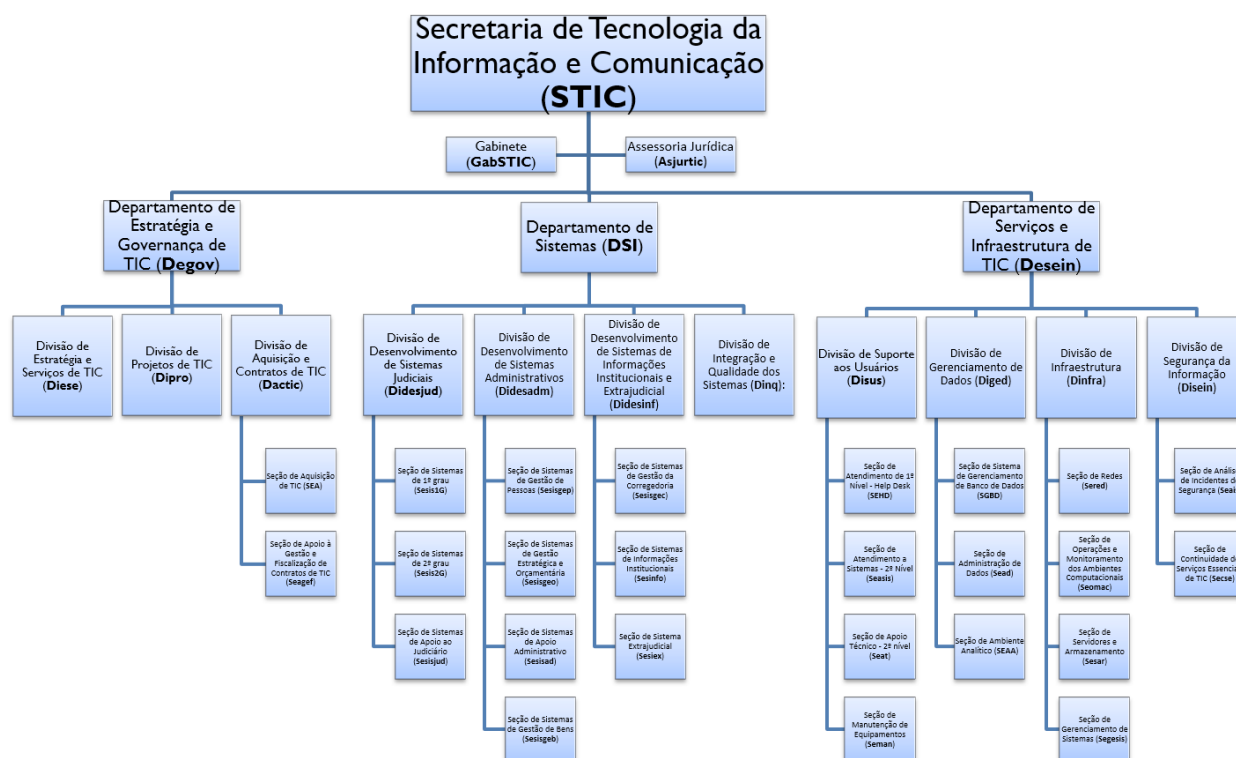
Secretaria de Tecnologia da Informação e Comunicação (STIC)

Gabinete (GabSTIC)

Assessoria Jurídica (Asjurtic)

Departamento de Estratégia e Governança de TIC (Degov)

Departamento de Sistemas (DSI)

Departamento de Serviços e Infraestrutura de TIC (Desein)

Divisão de Estratégia e Serviços de TIC (Diese)

Divisão de Projetos de TIC (Dipro)

Divisão de Aquisição e Contratos de TIC (Dactic)

Seção de Aquisição de TIC (SEA)

Seção de Apoio à Gestão e Fiscalização de Contratos de TIC (Seagef)

Divisão de Desenvolvimento de Sistemas Judiciais (Didesjud)

Seção de Sistemas de 1º grau (Sesis1G)

Seção de Sistemas de 2º grau (Sesis2G)

Seção de Sistemas de Apoio ao Judiciário (Sesisjud)

Divisão de Desenvolvimento de Sistemas Administrativos (Didesadm)

Seção de Sistemas de Gestão de Pessoas (Sesisgep)

Seção de Sistemas de Gestão Estratégica e Orçamentária (Sesisgeo)

Seção de Sistemas de Apoio Administrativo (Sesisad)

Seção de Sistemas de Gestão de Bens (Sesisgeb)

Divisão de Desenvolvimento de Sistemas de Informações Institucionais e Extrajudicial (Didesinf)

Seção de Sistemas de Gestão da Corregedoria (Sesisgec)

Seção de Sistemas de Informações Institucionais (Sesinfo)

Seção de Sistema Extrajudicial (Sesiex)

Divisão de Integração e Qualidade dos Sistemas (Dinq):

Divisão de Suporte aos Usuários (Disus)

Seção de Atendimento de 1º Nível - Help Desk (SEHD)

Seção de Atendimento a Sistemas - 2º Nível (Seasis)

Seção de Apoio Técnico - 2º nível (Seat)

Seção de Manutenção de Equipamentos (Seman)

Divisão de Gerenciamento de Dados (Diged)

Seção de Sistema de Gerenciamento de Banco de Dados (SGBD)

Seção de Administração de Dados (Sead)

Seção de Ambiente Analítico (SEAA)

Divisão de Infraestrutura (Dinfra)

Seção de Redes (Sered)

Seção de Operações e Monitoramento dos Ambientes Computacionais (Seomac)

Seção de Servidores e Armazenamento (Sesar)

Seção de Gerenciamento de Sistemas (Segesis)

Divisão de Segurança da Informação (Disein)

Seção de Análise de Incidentes de Segurança (Seai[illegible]

Seção de Continuidade de Serviços Essencia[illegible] de TIC (Secse)